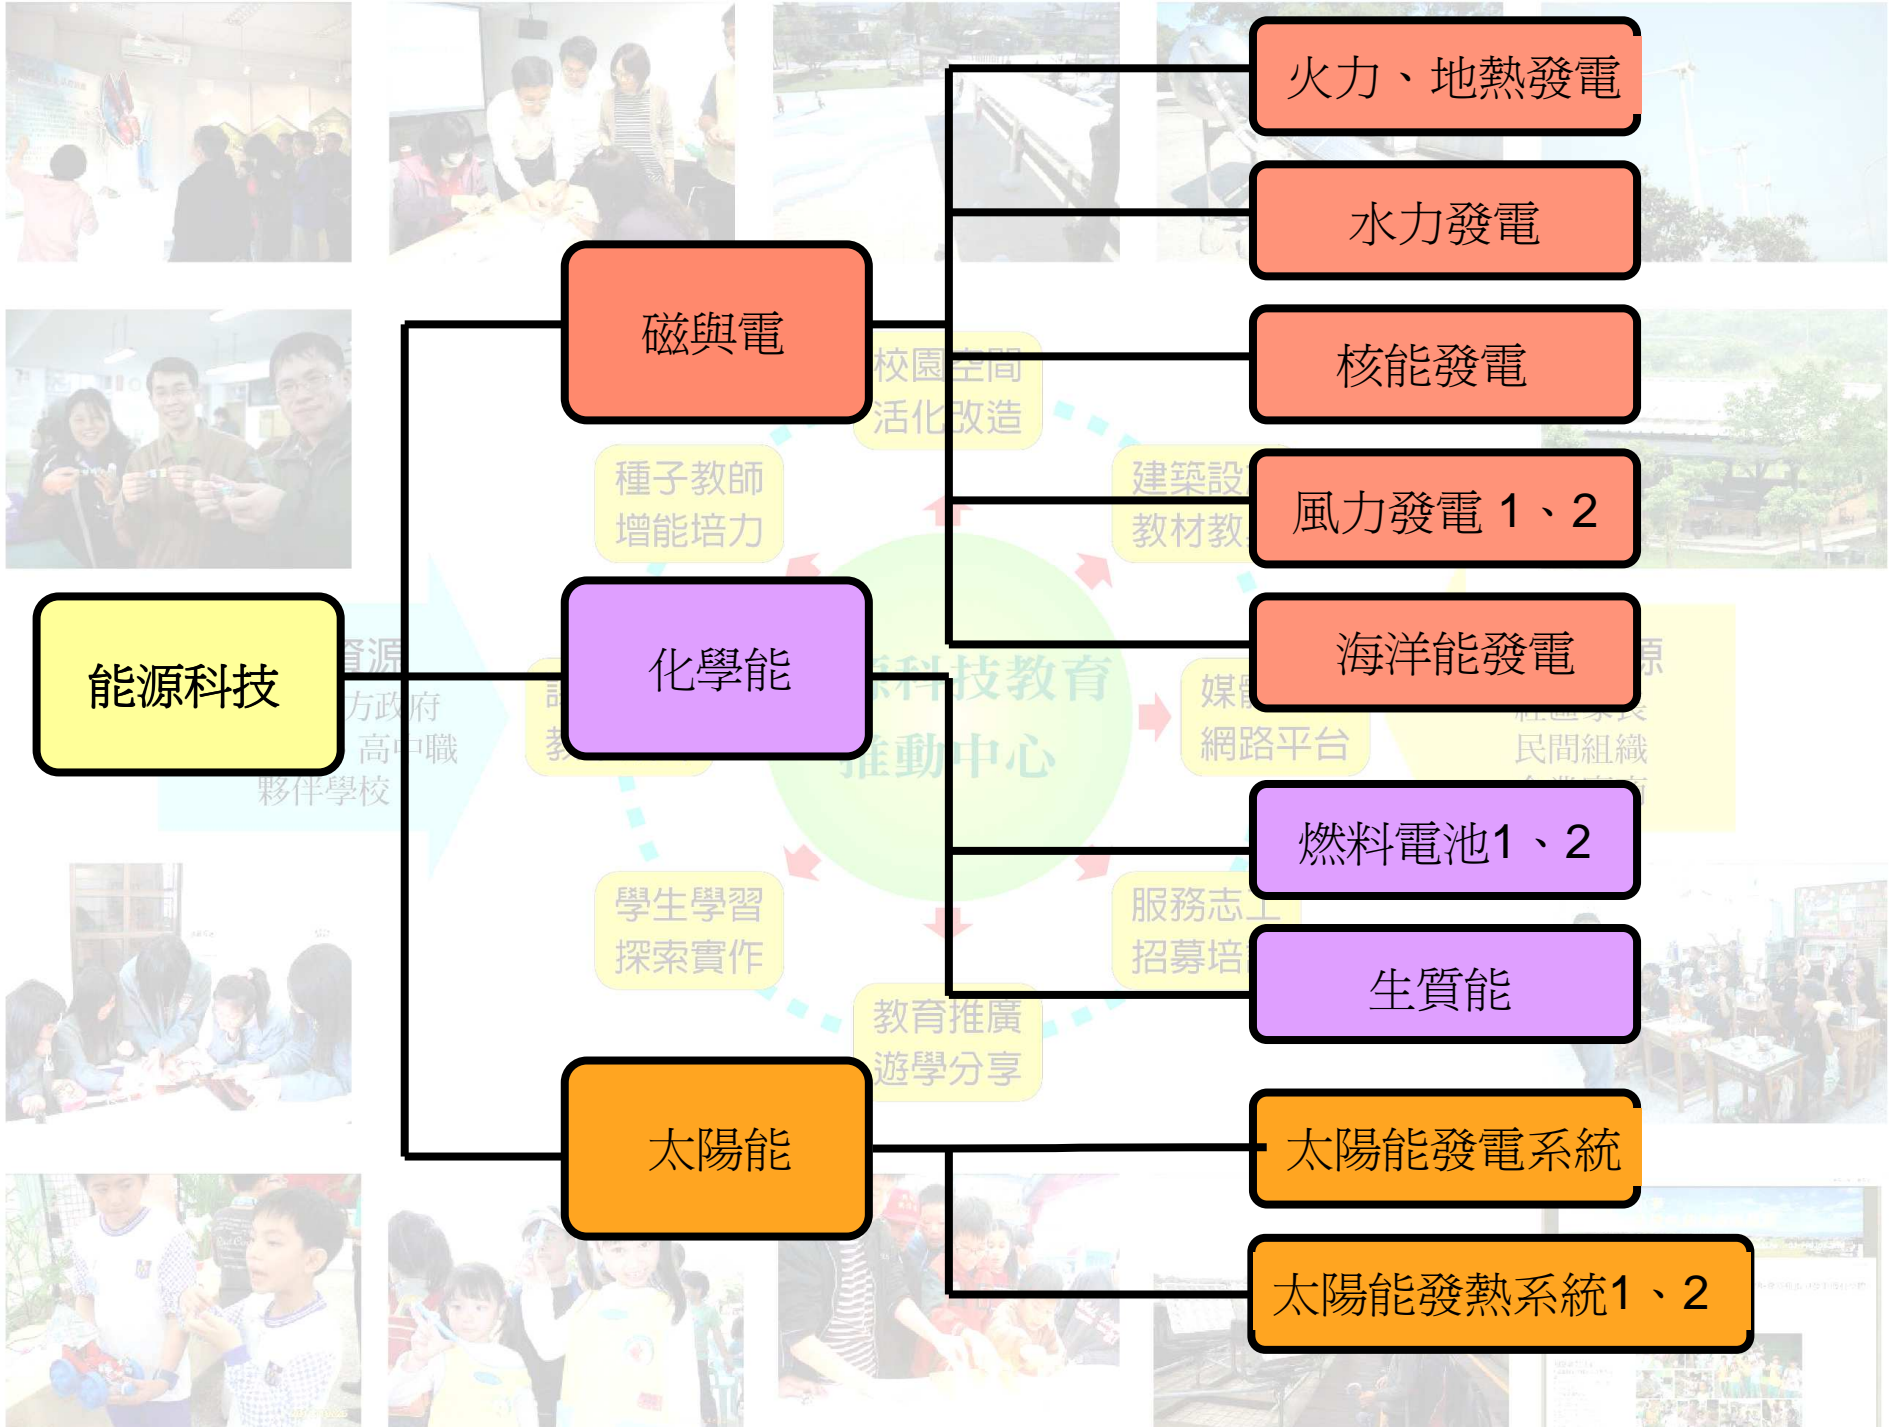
能源科技

磁與電

化學能

太陽能

火力、地熱發電

水力發電

核能發電

風力發電 1、2

海洋能發電

燃料電池1、2

生質能

太陽能發電系統

太陽能發熱系統1、2

校園空間
活化改造

種子教師
增能培力

建築設
教材教

學生學習
探索實作

服務志工
招募培

教育推廣
遊學分享

媒
網路平台

科技教育
推動中心

資源
方政府
高中職
夥伴學校

民間組織